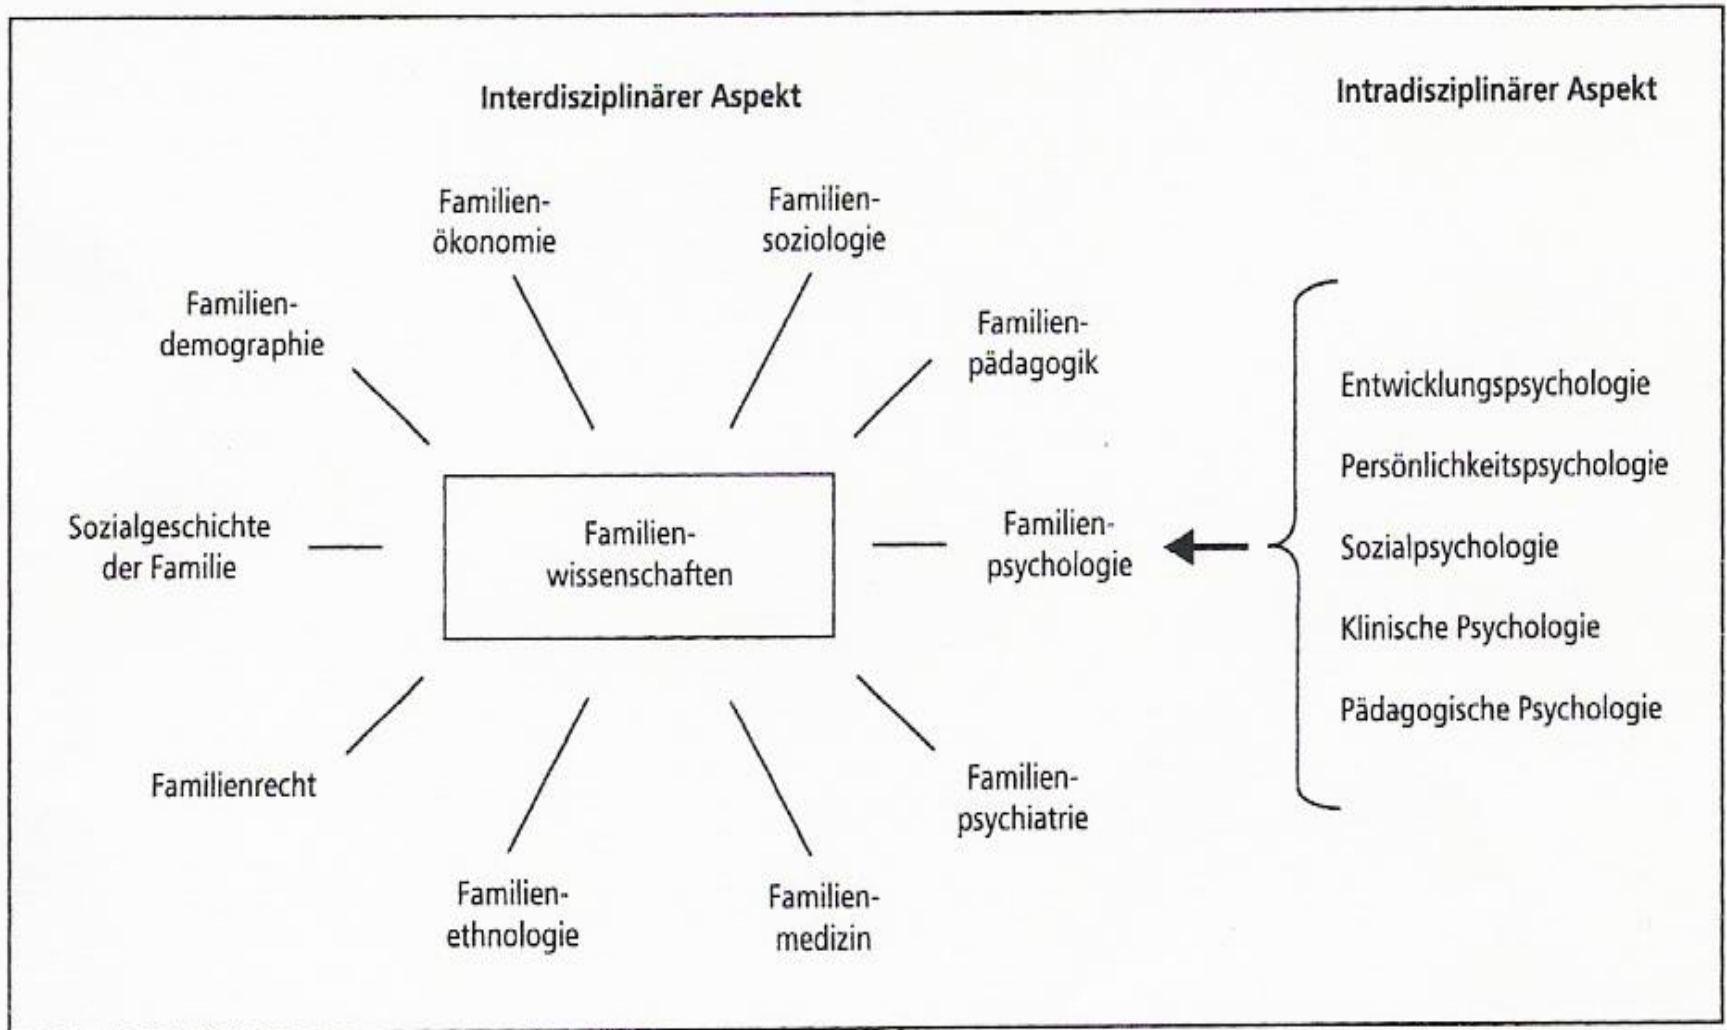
Interdisziplinärer Aspekt

Intradisziplinärer Aspekt

Familienökonomie

Familiensoziologie

Familiendemographie

Familienpädagogik

Sozialgeschichte der Familie

Familienwissenschaften

Familienpsychologie

Entwicklungspsychologie

Persönlichkeitspsychologie

Sozialpsychologie

Klinische Psychologie

Pädagogische Psychologie

Familienrecht

Familienpsychiatrie

Familienethnologie

Familienmedizin